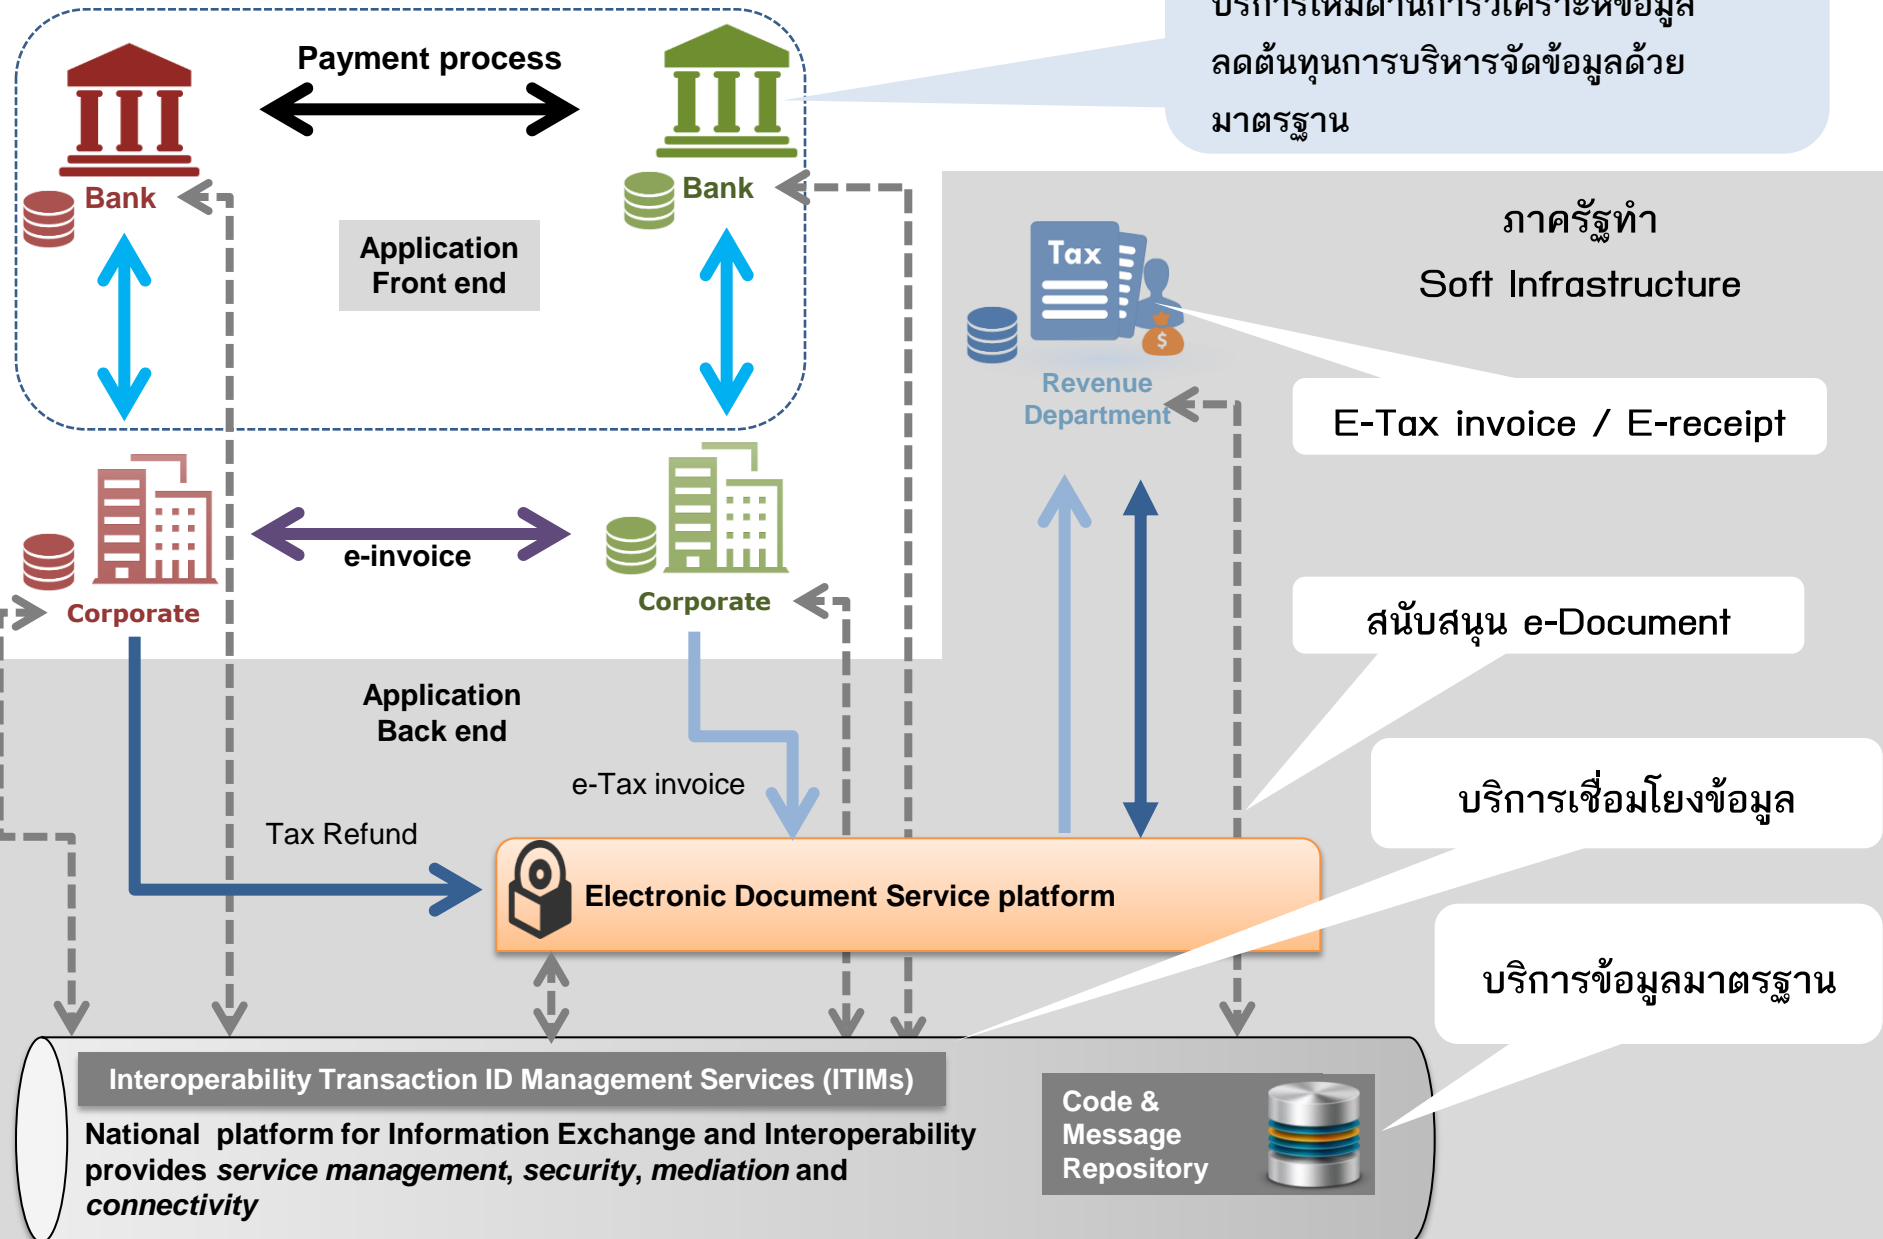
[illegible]
ลดต้นทุนการบริหารจัดข้อมูลด้วย
มาตรฐาน

Payment process

Bank

Bank

Application Front end

ภาครัฐทำ
Soft Infrastructure

Tax

$

Revenue Department

E-Tax invoice / E-receipt

e-invoice

Corporate

Corporate

สนับสนุน e-Document

Application Back end

e-Tax invoice

บริการเชื่อมโยงข้อมูล

Tax Refund

Electronic Document Service platform

บริการข้อมูลมาตรฐาน

Interoperability Transaction ID Management Services (ITIMs)

National platform for Information Exchange and Interoperability provides *service management*, *security*, *mediation* and *connectivity*

Code & Message Repository